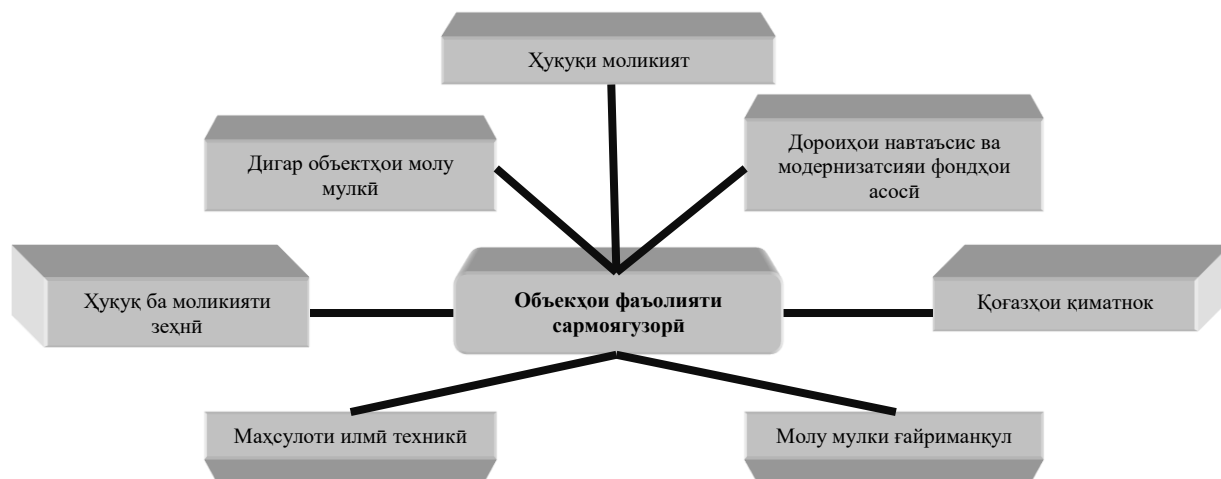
Ҳуқуқи моликият

Дигар объектҳои молу мулкӣ

Дороиҳои навтаъсис ва модернизатсияи фондҳои асосӣ

Ҳуқуқ ба моликияти зеҳнӣ

Объекҳои фаъолияти сармоягузорӣ

Қоғазҳои қиматнок

Маҳсулоти илмӣ техникӣ

Молу мулки ғайриманқул